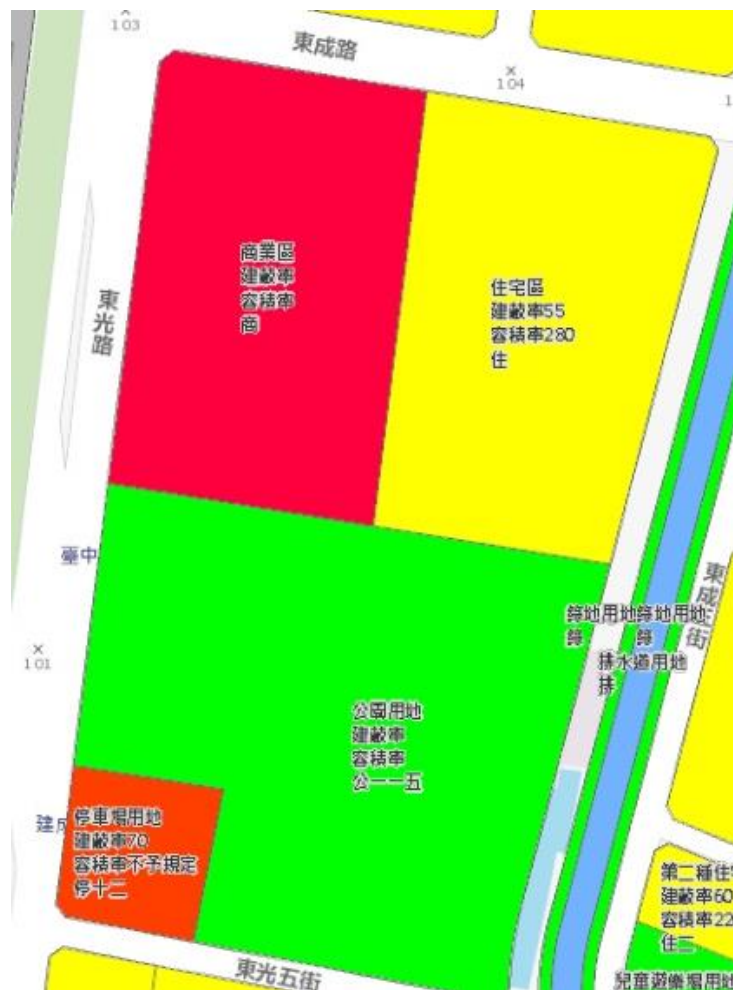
103

東成路

104

1

東光路

商業區
建蔽率
容積率
商

住宅區
建蔽率55
容積率280
住

臺中

東成街

綠地用地綠地用地
綠 綠
排水道用地
排

101

公園用地
建蔽率
容積率
公一一五

建成

停車場用地
建蔽率70
容積率不予規定
停十二

第二種住
建蔽率60
容積率22
住二

東光五街

兒童遊樂場用地